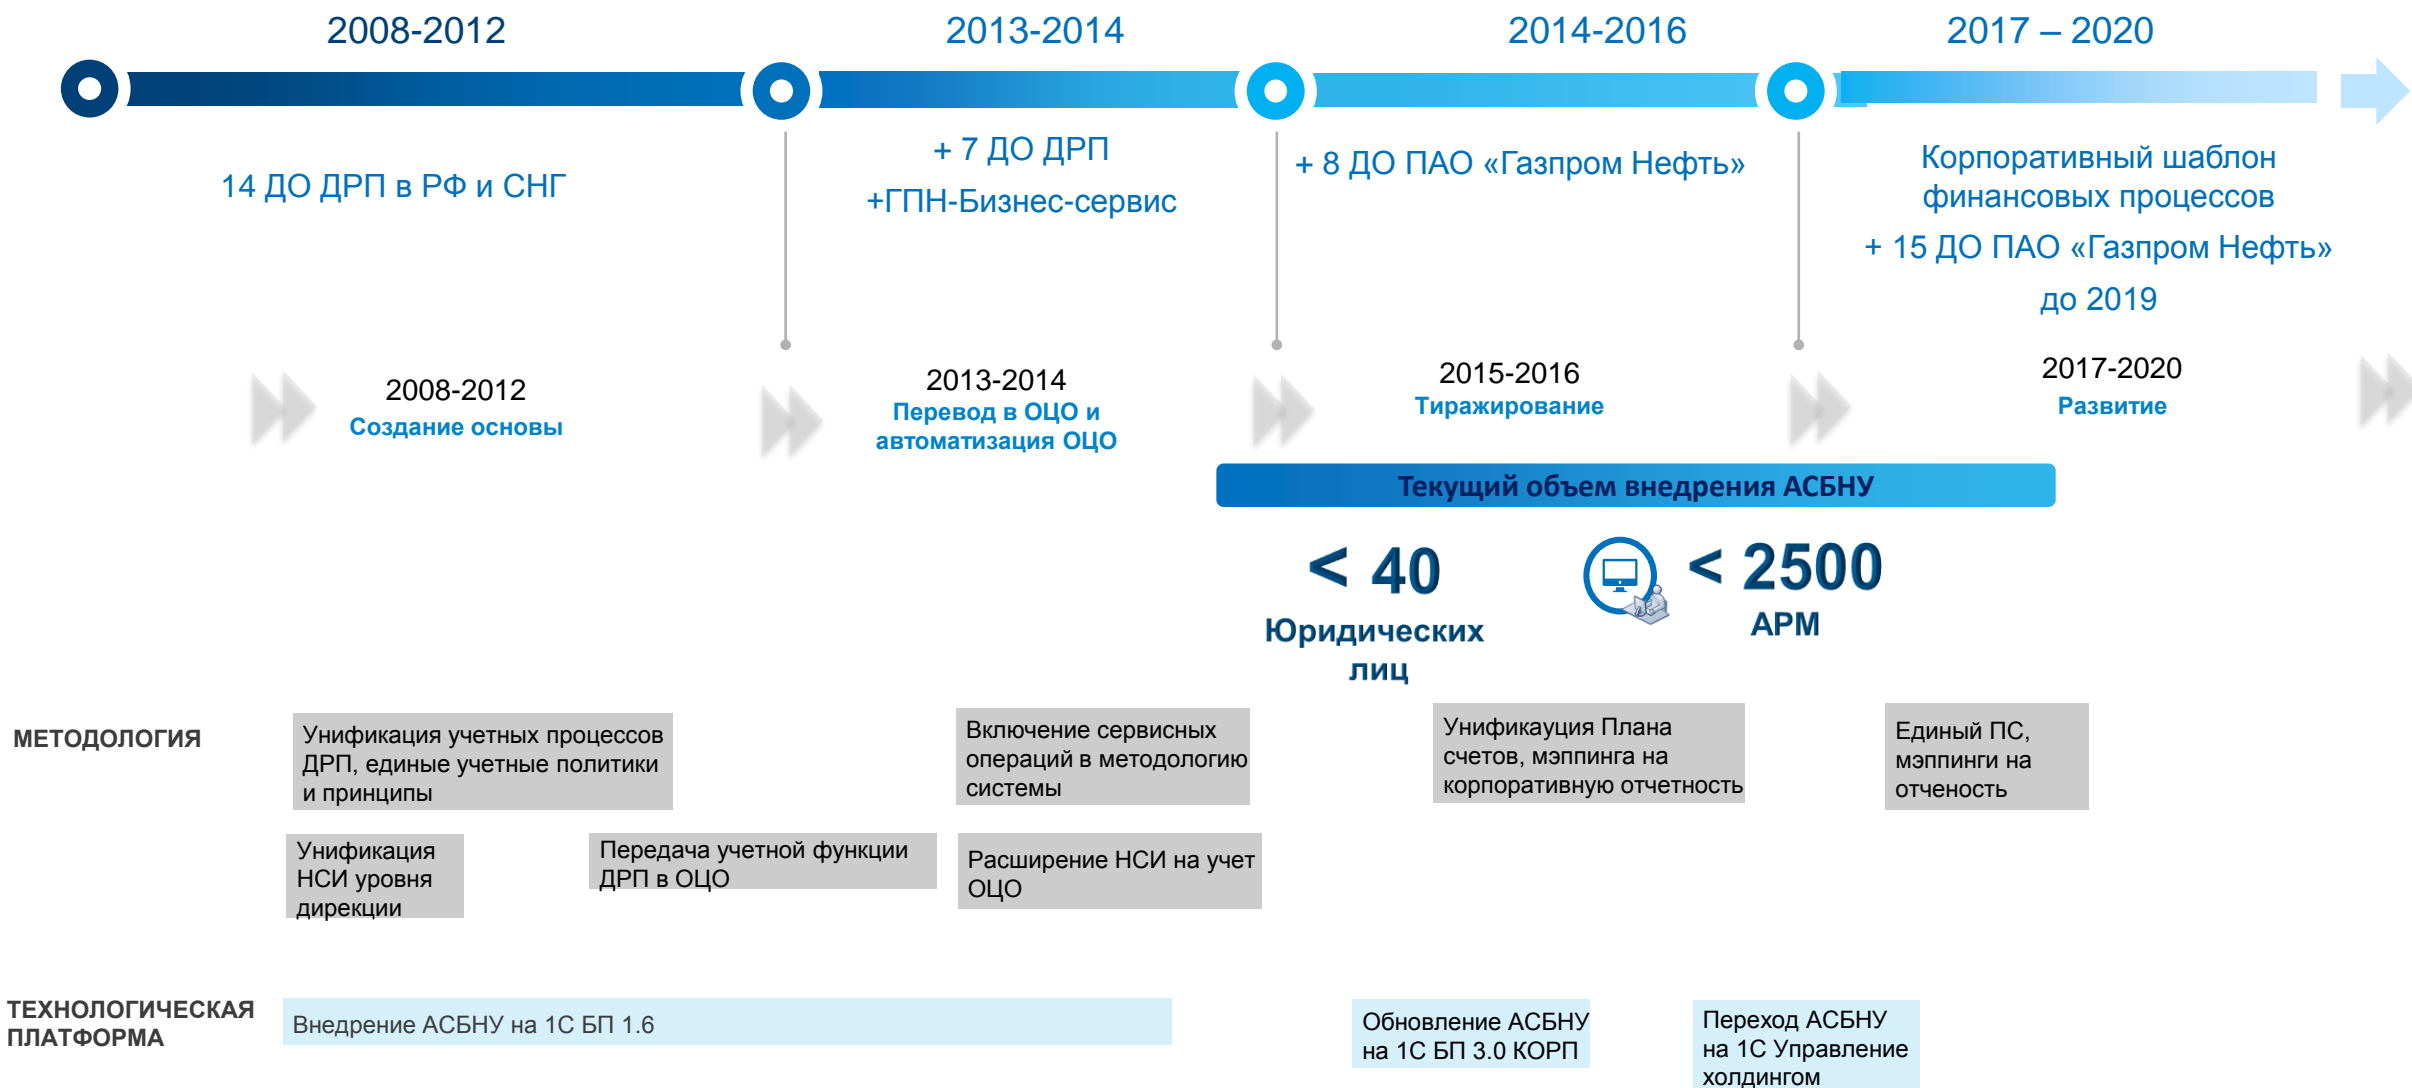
2008-2012

2013-2014

2014-2016

2017 – 2020

14 ДО ДРП в РФ и СНГ

+ 7 ДО ДРП

+ГПН-Бизнес-сервис

+ 8 ДО ПАО «Газпром Нефть»

Корпоративный шаблон финансовых процессов

+ 15 ДО ПАО «Газпром Нефть» до 2019

2008-2012
Создание основы

2013-2014
Перевод в ОЦО и автоматизация ОЦО

2015-2016
Тиражирование

2017-2020
Развитие

Текущий объем внедрения АСБНУ

< 40
Юридических лиц

< 2500
АРМ

МЕТОДОЛОГИЯ

Унификация учетных процессов ДРП, единые учетные политики и принципы

Включение сервисных операций в методологию системы

Унификауция Плана счетов, мэппинга на корпоративную отчетность

Единый ПС, мэппинги на отченость

Унификация НСИ уровня дирекции

Передача учетной функции ДРП в ОЦО

Расширение НСИ на учет ОЦО

ТЕХНОЛОГИЧЕСКАЯ ПЛАТФОРМА

Внедрение АСБНУ на 1С БП 1.6

Обновление АСБНУ на 1С БП 3.0 КОРП

Переход АСБНУ на 1С Управление холдингом